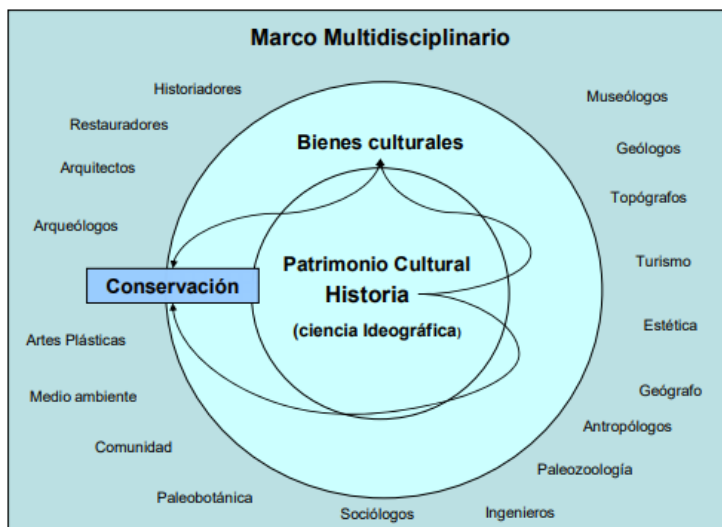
Marco Multidisciplinario

Historiadores
Restauradores
Arquitectos
Arqueólogos

Museólogos
Geólogos
Topógrafos
Turismo

Bienes culturales

Conservación

Patrimonio Cultural
Historia
(ciencia Ideográfica)

Estética
Geógrafo
Antropólogos
Paleozoología
Ingenieros

Artes Plásticas
Medio ambiente
Comunidad
Paleobotánica
Sociólogos